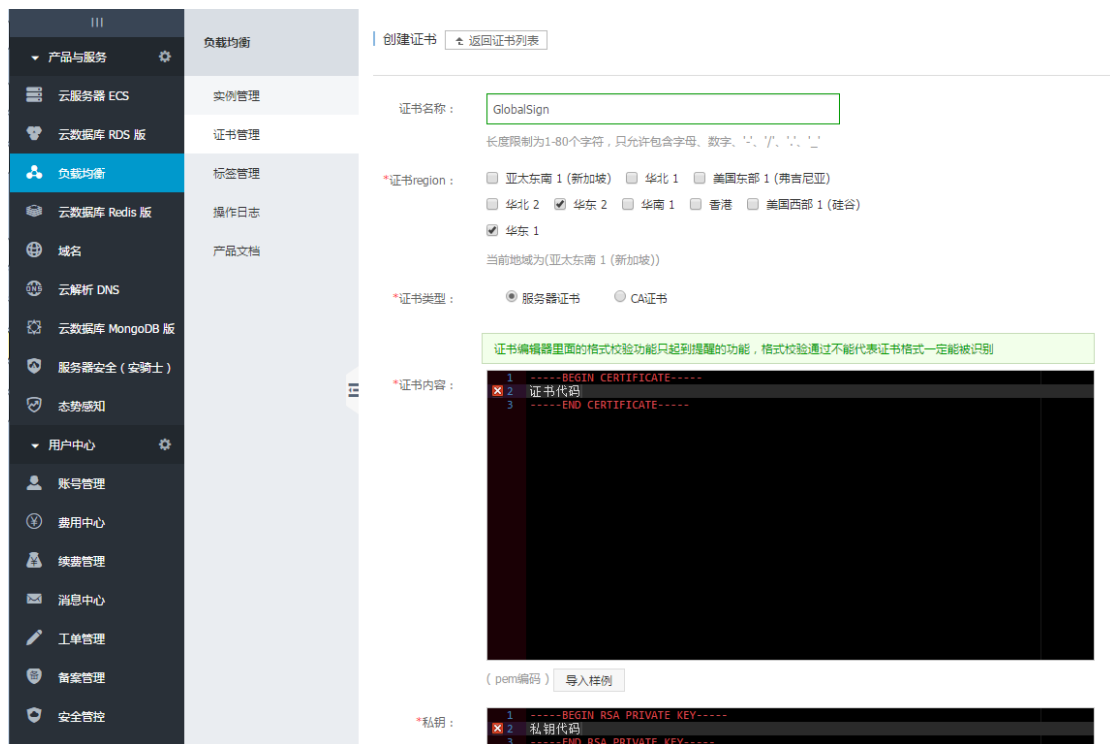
产品与服务

云服务器 ECS

云数据库 RDS 版

负载均衡

云数据库 Redis 版

域名

云解析 DNS

云数据库 MongoDB 版

服务器安全（安骑士）

态势感知

用户中心

账号管理

费用中心

续费管理

消息中心

工单管理

备案管理

安全管控

负载均衡

实例管理

证书管理

标签管理

操作日志

产品文档

创建证书 返回证书列表

证书名称： GlobalSign

长度限制为1-80个字符，只允许包含字母、数字、'-'、'/'、'.'、'_'

*证书region： 亚太东南 1 (新加坡) 华北 1 美国东部 1 (弗吉尼亚) 华北 2 华东 2 华南 1 香港 美国西部 1 (硅谷) 华东 1

当前地域为(亚太东南 1 (新加坡))

*证书类型： 服务器证书 CA证书

证书编辑器里面的格式校验功能只起到提醒的功能，格式校验通过不能代表证书格式一定能被识别

*证书内容：

1 -----BEGIN CERTIFICATE-----
2 证书代码
3 -----END CERTIFICATE-----

（pem编码） 导入样例

*私钥：

1 -----BEGIN RSA PRIVATE KEY-----
2 私钥代码
3 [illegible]